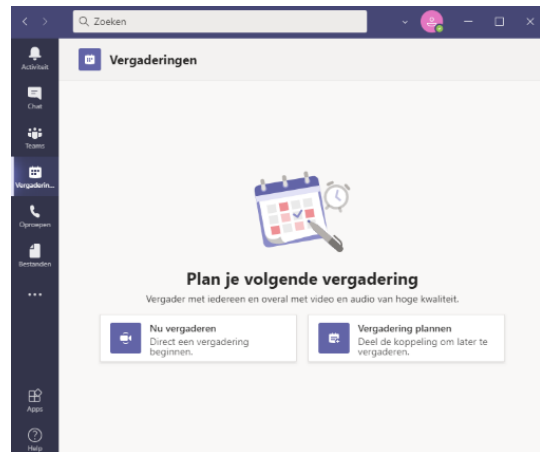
Zoeken

Activiteit
Chat
Teams
Vergaderin...
Oproepen
Bestanden
...
Apps
Help

Vergaderingen

Plan je volgende vergadering

Vergader met iedereen en overal met video en audio van hoge kwaliteit.

Nu vergaderen
Direct een vergadering beginnen.

Vergadering plannen
Deel de koppeling om later te vergaderen.